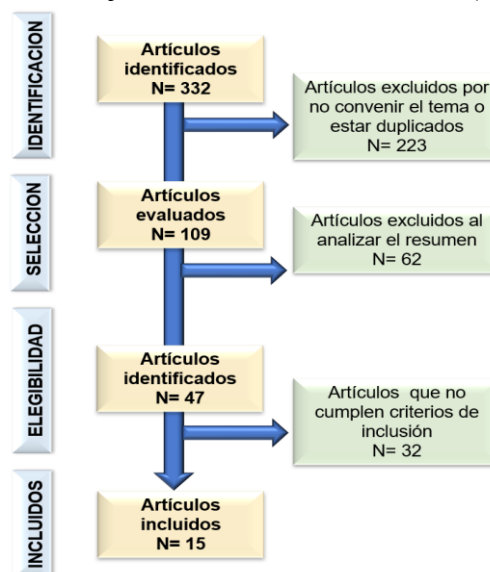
IDENTIFICACION

Artículos identificados N= 332

Artículos excluidos por no convenir el tema o estar duplicados N= 223

SELECCION

Artículos evaluados N= 109

Artículos excluidos al analizar el resumen N= 62

ELEGIBILIDAD

Artículos identificados N= 47

Artículos que no cumplen criterios de inclusión N= 32

INCLUIDOS

Artículos incluidos N= 15